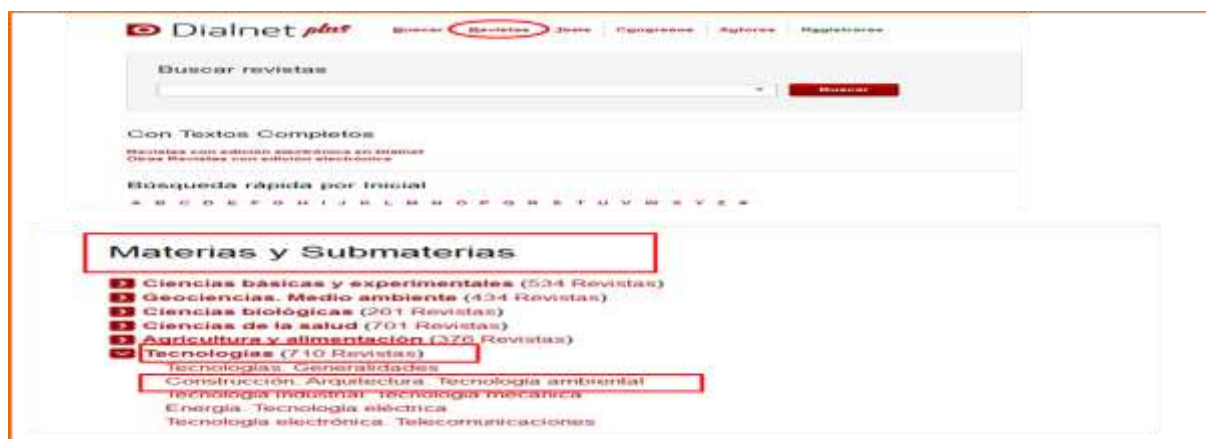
Dialnet plus

Buscar Revistas Tesis Congresos Autores Registrarse

Buscar revistas

Buscar

Con Textos Completos

Revistas con edición electrónica en Dialnet
Otras Revistas con edición electrónica

Búsqueda rápida por inicial

A B C D E F G H I J K L M N O P Q R S T U V W X Y Z #

Materias y Submaterias

Ciencias básicas y experimentales (534 Revistas)
Geociencias. Medio ambiente (434 Revistas)
Ciencias biológicas (261 Revistas)
Ciencias de la salud (701 Revistas)
Agricultura y alimentación (376 Revistas)
Tecnologías (710 Revistas)
Tecnologías. Generalidades
Construcción. Arquitectura. Tecnología ambiental
Tecnología industrial. Tecnología mecánica
Energía. Tecnología eléctrica
Tecnología electrónica. Telecomunicaciones